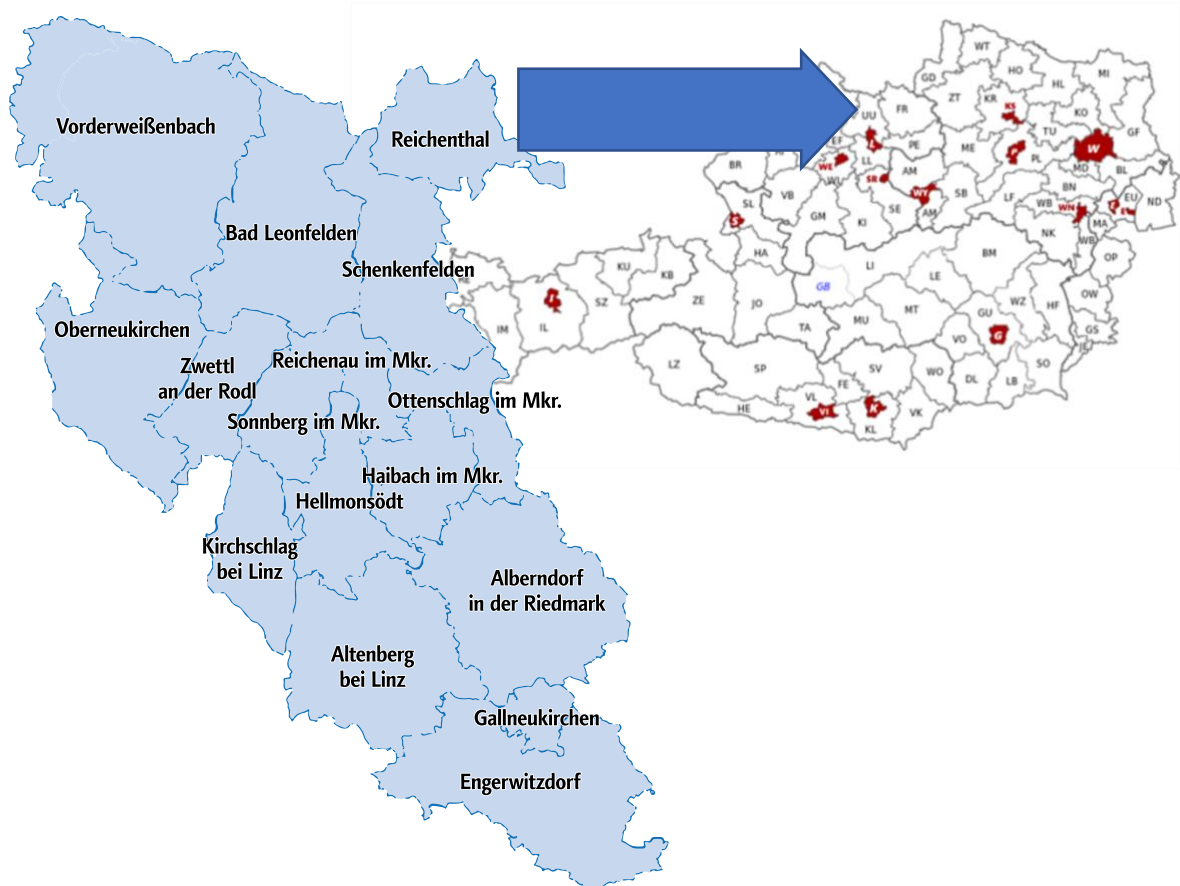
Vorderweißenbach
Reichenthal
Bad Leonfelden
Schenkenfelden
Oberneukirchen
Zwettl an der Rodl
Reichenau im Mkr.
Ottenschlag im Mkr.
Sonnberg im Mkr.
Haibach im Mkr.
Hellmonsödt
Kirchschlag bei Linz
Alberndorf in der Riedmark
Altenberg bei Linz
Gallneukirchen
Engerwitzdorf

WT
GD
HO
MI
ZT
KR
HL
UU
FR
KS
KO
GF
EF
TU
W
BR
WE
LL
PE
ME
KR
PL
MD
BL
SR
AM
WY
SB
BN
SL
VB
WL
SB
LF
WB
WN
EU
ND
S
GM
SE
AM
MA
KI
NK
WB
HA
BM
OP
KU
KB
LI
LE
GB
SZ
ZE
JO
I
IL
IM
WZ
HF
OW
TA
MU
MT
GU
GS
G
VO
JE
LZ
SP
SV
WO
DL
LB
SO
FE
VL
VL
K
VK
HE
KL